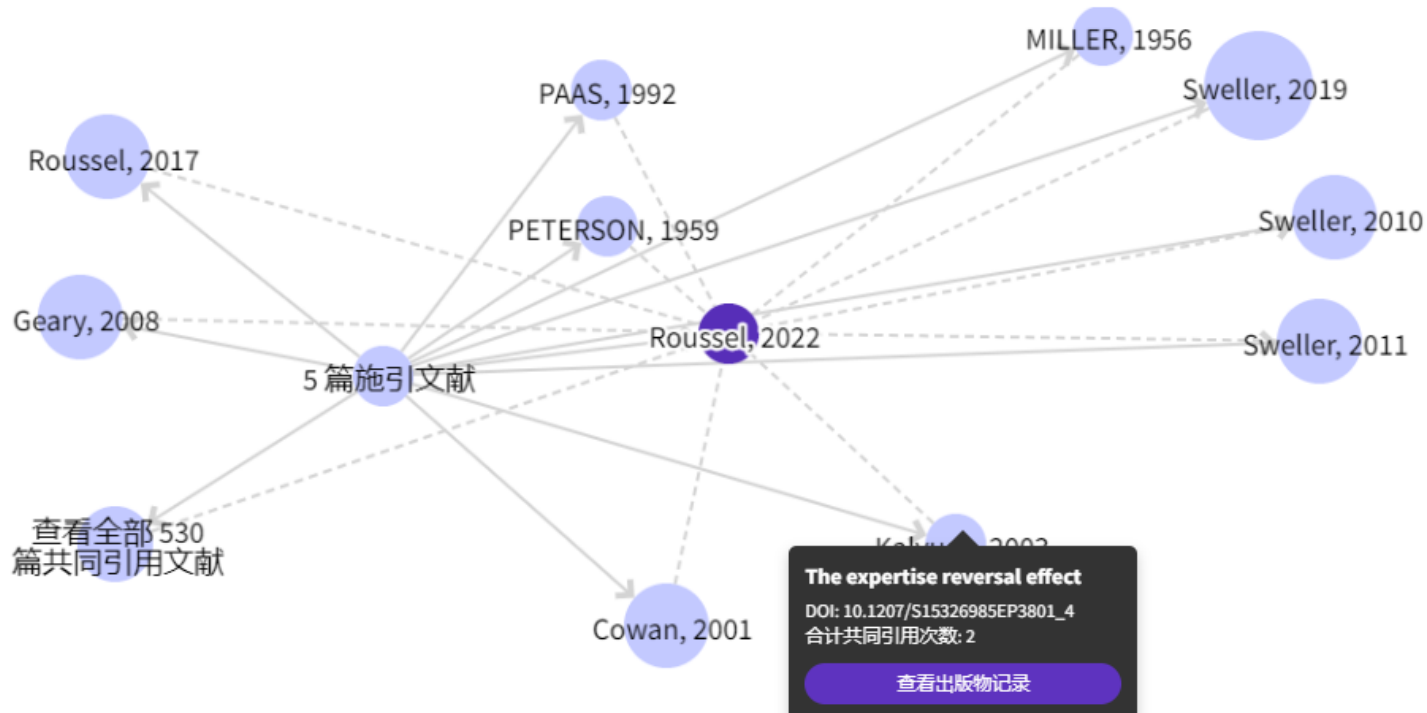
MILLER, 1956

PAAS, 1992

Sweller, 2019

Roussel, 2017

PETERSON, 1959

Sweller, 2010

Geary, 2008

Roussel, 2022

Sweller, 2011

5 篇施引文献

查看全部 530 篇共同引用文献

Kalyu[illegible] 2003

Cowan, 2001

The expertise reversal effect

DOI: 10.1207/S15326985EP3801_4

合计共同引用次数: 2

查看出版物记录